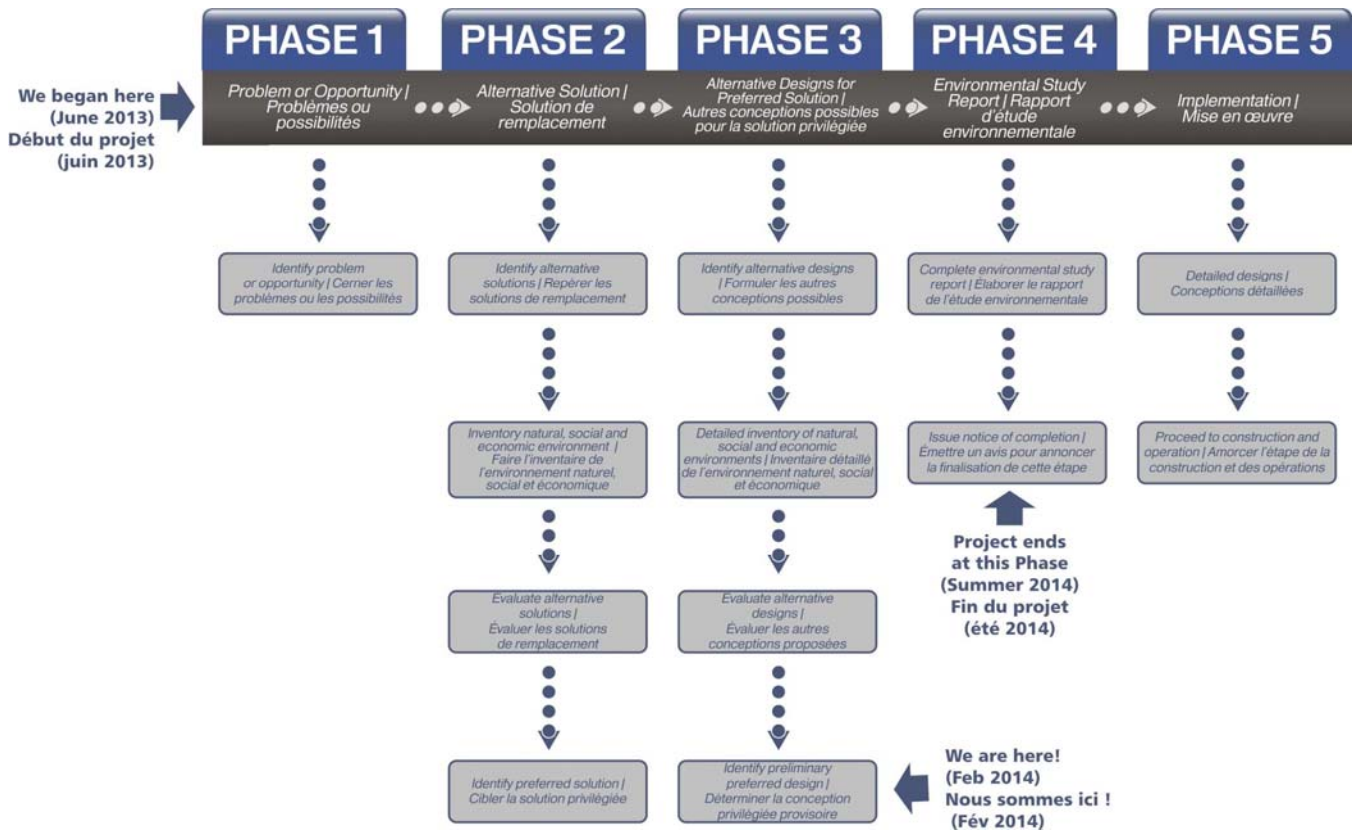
PHASE 1

PHASE 2

PHASE 3

PHASE 4

PHASE 5

We began here (June 2013) Début du projet (juin 2013)

Problem or Opportunity | Problèmes ou possibilités

Alternative Solution | Solution de remplacement

Alternative Designs for Preferred Solution | Autres conceptions possibles pour la solution privilégiée

Environmental Study Report | Rapport d'étude environnementale

Implementation | Mise en œuvre

Identify problem or opportunity | Cerner les problèmes ou les possibilités

Identify alternative solutions | Repérer les solutions de remplacement

Inventory natural, social and economic environment | Faire l'inventaire de l'environnement naturel, social et économique

Evaluate alternative solutions | Évaluer les solutions de remplacement

Identify preferred solution | Cibler la solution privilégiée

Identify alternative designs | Formuler les autres conceptions possibles

Detailed inventory of natural, social and economic environments | Inventaire détaillé de l'environnement naturel, social et économique

Evaluate alternative designs | Évaluer les autres conceptions proposées

Identify preliminary preferred design | Déterminer la conception privilégiée provisoire

Complete environmental study report | Élaborer le rapport de l'étude environnementale

Issue notice of completion | Émettre un avis pour annoncer la finalisation de cette étape

Project ends at this Phase (Summer 2014) Fin du projet (été 2014)

Detailed designs | Conceptions détaillées

Proceed to construction and operation | Amorcer l'étape de la construction et des opérations

We are here! (Feb 2014) Nous sommes ici ! (Fév 2014)